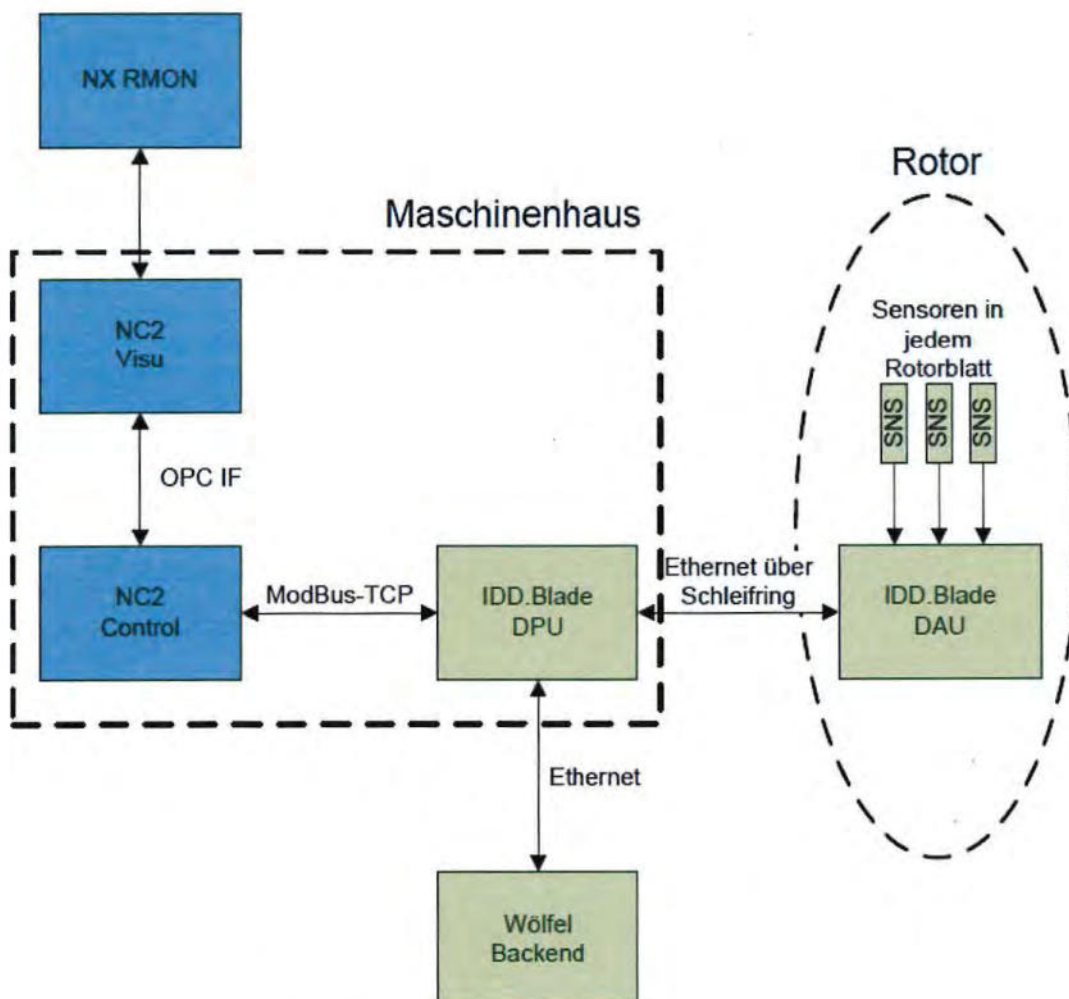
NX RMON

Rotor

Maschinenhaus

Sensoren in jedem Rotorblatt

NC2 Visu

SNS

SNS

SNS

OPC IF

NC2 Control

ModBus-TCP

IDD.Blade DPU

Ethernet über Schleifring

IDD.Blade DAU

Ethernet

Wölfel Backend